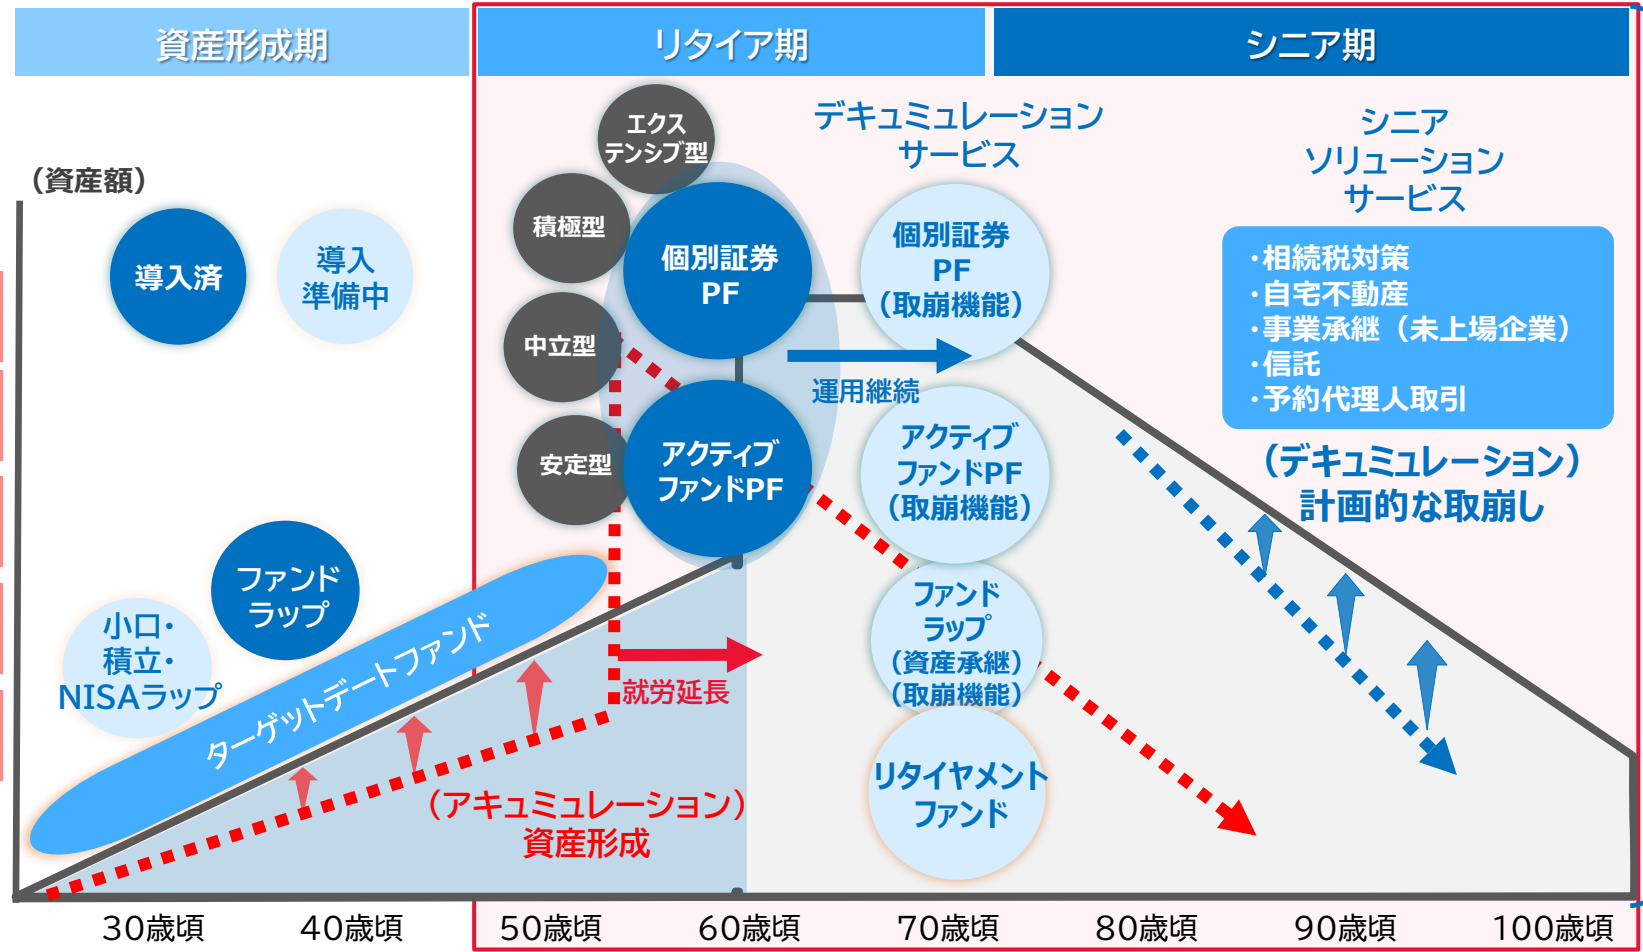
資産形成期

リタイア期

シニア期

（資産額）

導入済

導入準備中

ファンドラップ

小口・積立・NISAラップ

ターゲットデートファンド

エクステンシブ型

積極型

中立型

安定型

個別証券PF

アクティブファンドPF

デキュミュレーションサービス

個別証券PF（取崩機能）

運用継続

アクティブファンドPF（取崩機能）

ファンドラップ（資産承継）（取崩機能）

リタイヤメントファンド

就労延長

（アキュミュレーション）資産形成

シニアソリューションサービス

・相続税対策
・自宅不動産
・事業承継（未上場企業）
・信託
・予約代理人取引

（デキュミュレーション）計画的な取崩し

30歳頃 40歳頃 50歳頃 60歳頃 70歳頃 80歳頃 90歳頃 100歳頃